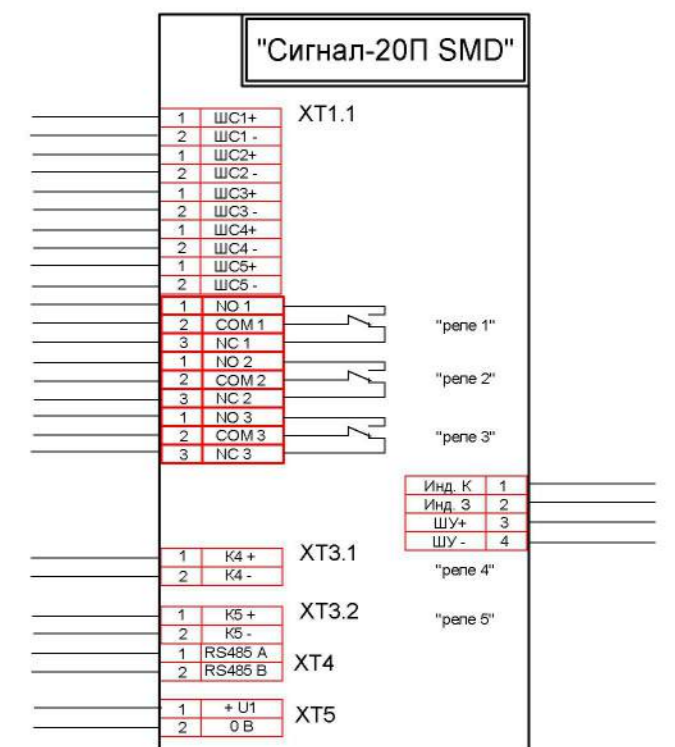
"Сигнал-20П SMD"

XT1.1

| | |
|---|---|
| 1 | ШС1+ |
| 2 | ШС1 - |
| 1 | ШС2+ |
| 2 | ШС2 - |
| 1 | ШС3+ |
| 2 | ШС3 - |
| 1 | ШС4+ |
| 2 | ШС4 - |
| 1 | ШС5+ |
| 2 | ШС5 - |
| 1 | NO 1 |
| 2 | COM 1 |
| 3 | NC 1 |
| 1 | NO 2 |
| 2 | COM 2 |
| 3 | NC 2 |
| 1 | NO 3 |
| 2 | COM 3 |
| 3 | NC 3 |

"реле 1"

"реле 2"

"реле 3"

| | |
|---|---|
| Инд. К | 1 |
| Инд. З | 2 |
| ШУ+ | 3 |
| ШУ - | 4 |

XT3.1

| | |
|---|---|
| 1 | К4 + |
| 2 | К4 - |

"реле 4"

XT3.2

| | |
|---|---|
| 1 | К5 + |
| 2 | К5 - |

"реле 5"

XT4

| | |
|---|---|
| 1 | RS485 A |
| 2 | RS485 B |

XT5

| | |
|---|---|
| 1 | + U1 |
| 2 | 0 В |